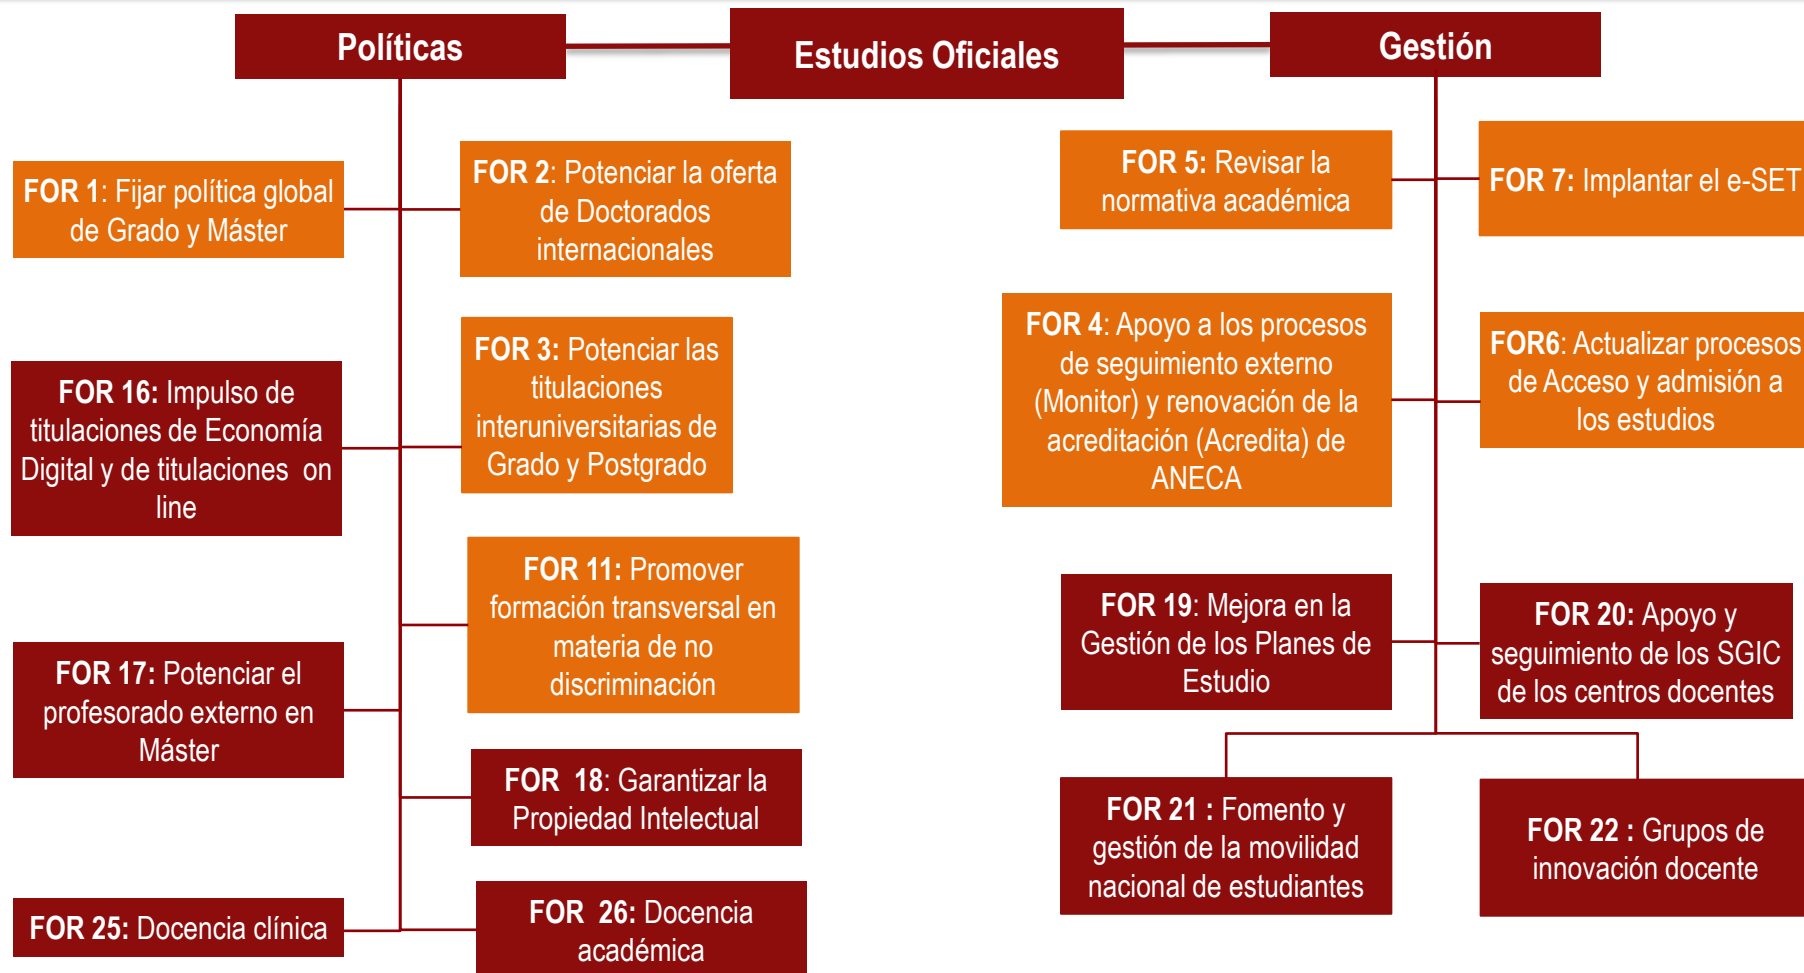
Políticas

Estudios Oficiales

Gestión

FOR 1: Fijar política global de Grado y Máster

FOR 2: Potenciar la oferta de Doctorados internacionales

FOR 16: Impulso de titulaciones de Economía Digital y de titulaciones on line

FOR 3: Potenciar las titulaciones interuniversitarias de Grado y Postgrado

FOR 11: Promover formación transversal en materia de no discriminación

FOR 17: Potenciar el profesorado externo en Máster

FOR 18: Garantizar la Propiedad Intelectual

FOR 25: Docencia clínica

FOR 26: Docencia académica

FOR 5: Revisar la normativa académica

FOR 7: Implantar el e-SET

FOR 4: Apoyo a los procesos de seguimiento externo (Monitor) y renovación de la acreditación (Acredita) de ANECA

FOR6: Actualizar procesos de Acceso y admisión a los estudios

FOR 19: Mejora en la Gestión de los Planes de Estudio

FOR 20: Apoyo y seguimiento de los SGIC de los centros docentes

FOR 21 : Fomento y gestión de la movilidad nacional de estudiantes

FOR 22 : Grupos de innovación docente